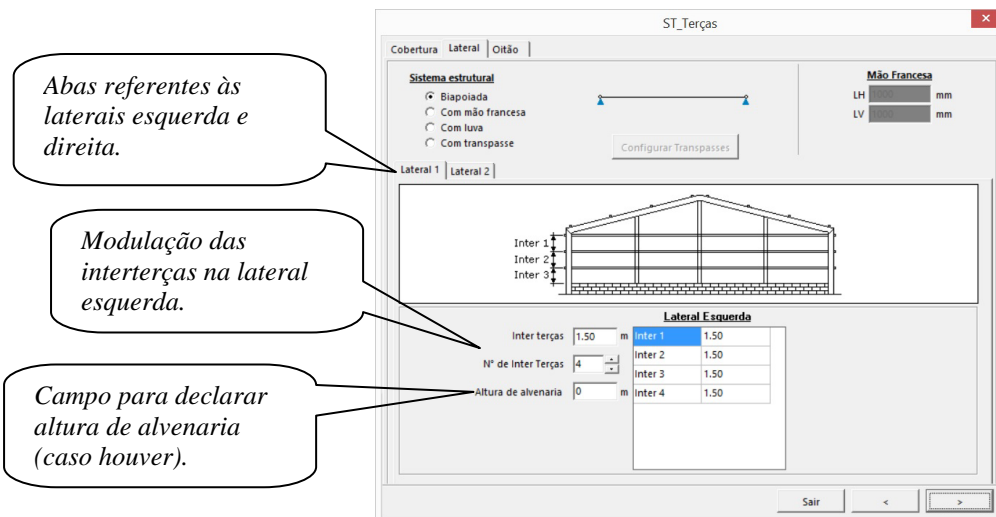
ST_Terças

Cobertura | Lateral | Oitão

Sistema estrutural
Biapoiada
Com mão francesa
Com luva
Com transpasse

Configurar Transpasses

Mão Francesa
LH 0.000 mm
LV 0.000 mm

Abas referentes às laterais esquerda e direita.

Lateral 1 | Lateral 2

Inter 1
Inter 2
Inter 3

Modulação das interterças na lateral esquerda.

Lateral Esquerda

Inter terças 1.50 m
Nº de Inter Terças 4
Altura de alvenaria 0 m

| Inter 1 | 1.50 |
|---|---|
| Inter 2 | 1.50 |
| Inter 3 | 1.50 |
| Inter 4 | 1.50 |

Campo para declarar altura de alvenaria (caso houver).

Sair | < | >